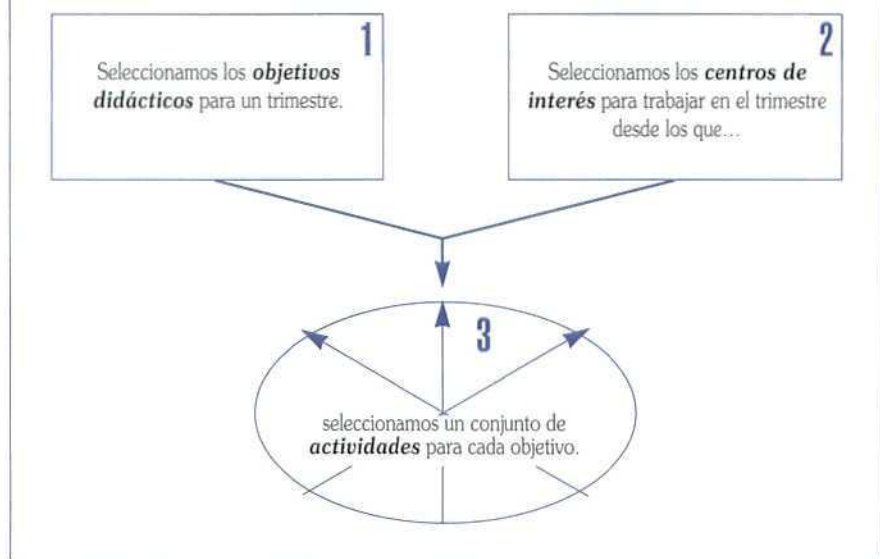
1

Seleccionamos los ***objetivos didácticos*** para un trimestre.

2

Seleccionamos los ***centros de interés*** para trabajar en el trimestre desde los que...

3

seleccionamos un conjunto de ***actividades*** para cada objetivo.